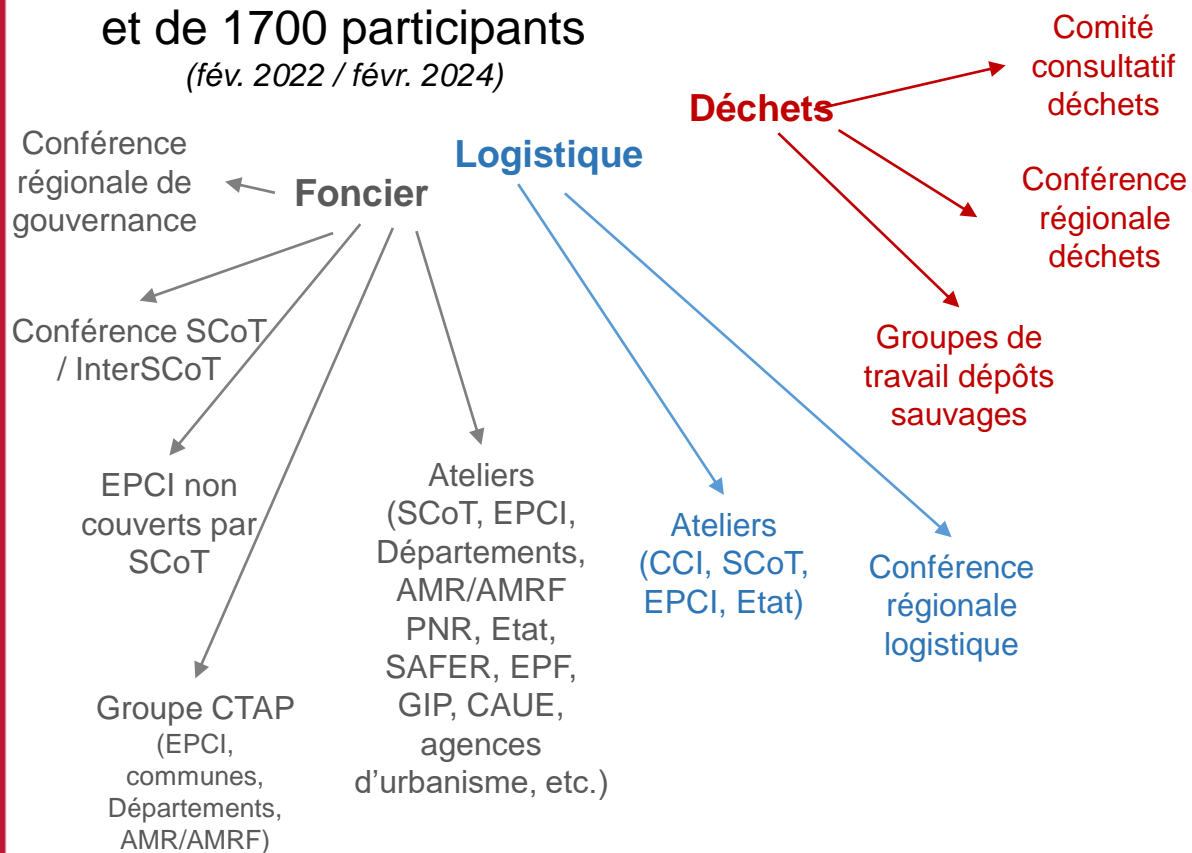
et de 1700 participants
(fév. 2022 / févr. 2024)

Déchets

Comité consultatif déchets

Conférence régionale déchets

Groupes de travail dépôts sauvages

Logistique

Ateliers (CCI, SCoT, EPCI, Etat)

Conférence régionale logistique

Foncier

Conférence régionale de gouvernance

Conférence SCoT / InterSCoT

EPCI non couverts par SCoT

Groupe CTAP (EPCI, communes, Départements, AMR/AMRF)

Ateliers (SCoT, EPCI, Départements, AMR/AMRF PNR, Etat, SAFER, EPF, GIP, CAUE, agences d’urbanisme, etc.)